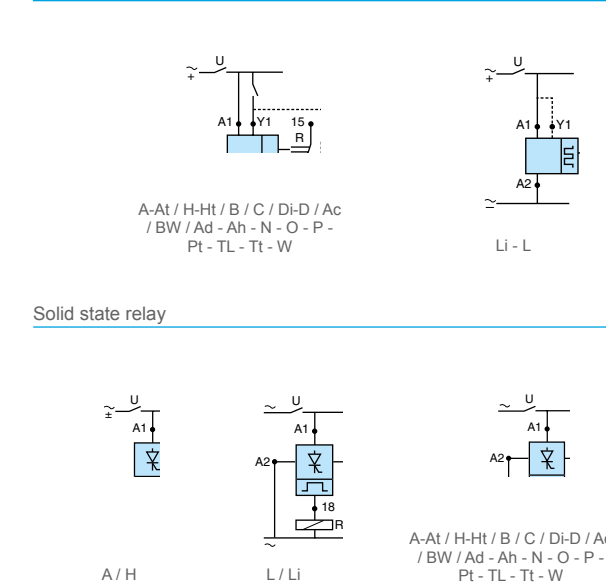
$\frac{\sim}{+}$ U
A1 Y1 15
R

A-At / H-Ht / B / C / Di-D / Ac / BW / Ad - Ah - N - O - P - Pt - TL - Tt - W

$\frac{\sim}{+}$ U
A1 Y1
A2
$\simeq$

Li - L

Solid state relay

$\frac{\sim}{\pm}$ U
A1

A / H

$\sim$ U
A1
A2
18
R
$\sim$

L / Li

$\sim$ U
A1
A2

A-At / H-Ht / B / C / Di-D / A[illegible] / BW / Ad - Ah - N - O - P - Pt - TL - Tt - W